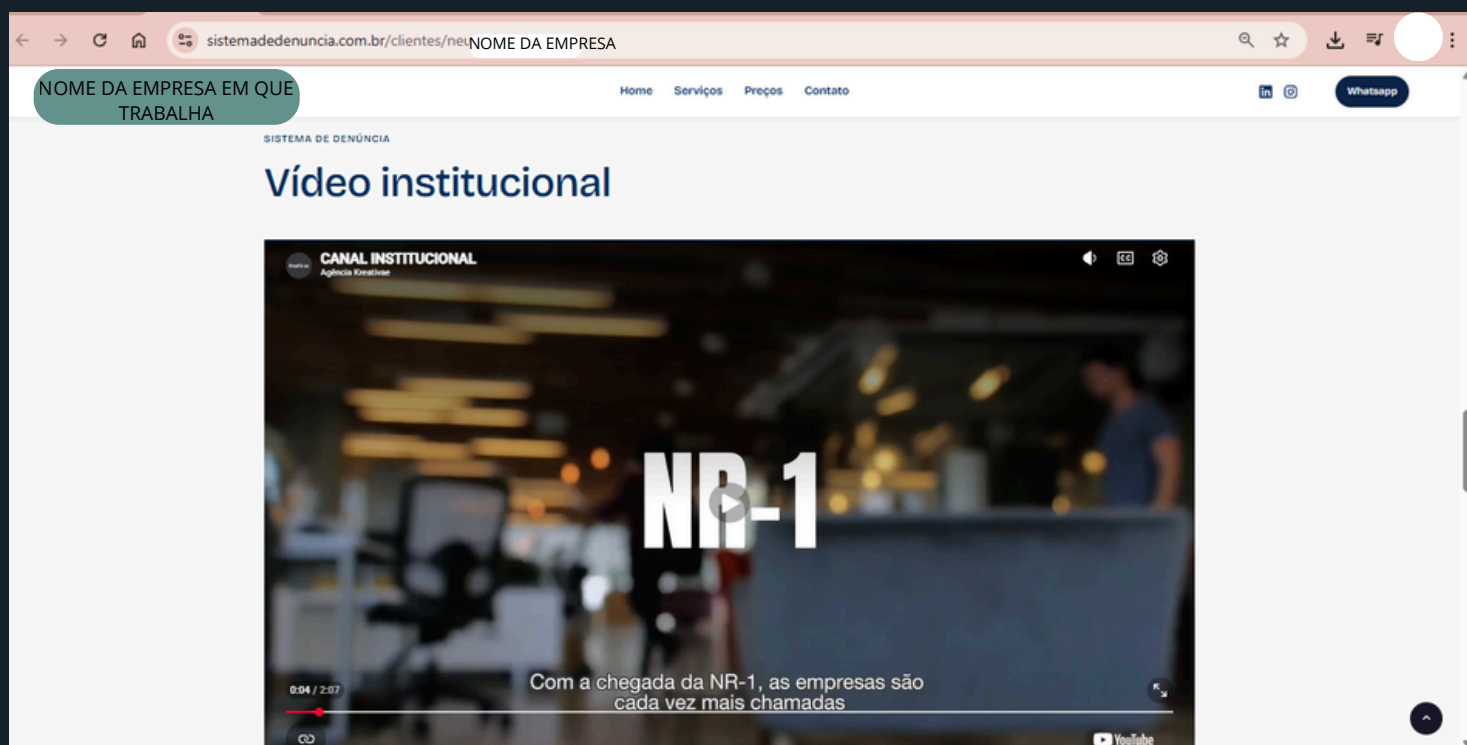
sistemadedenuncia.com.br/clientes/neu NOME DA EMPRESA

NOME DA EMPRESA EM QUE TRABALHA

Home Serviços Preços Contato

Whatsapp

SISTEMA DE DENÚNCIA

Vídeo institucional

CANAL INSTITUCIONAL
Agência Kreativae

NR-1

0:04 / 2:07

Com a chegada da NR-1, as empresas são cada vez mais chamadas

YouTube